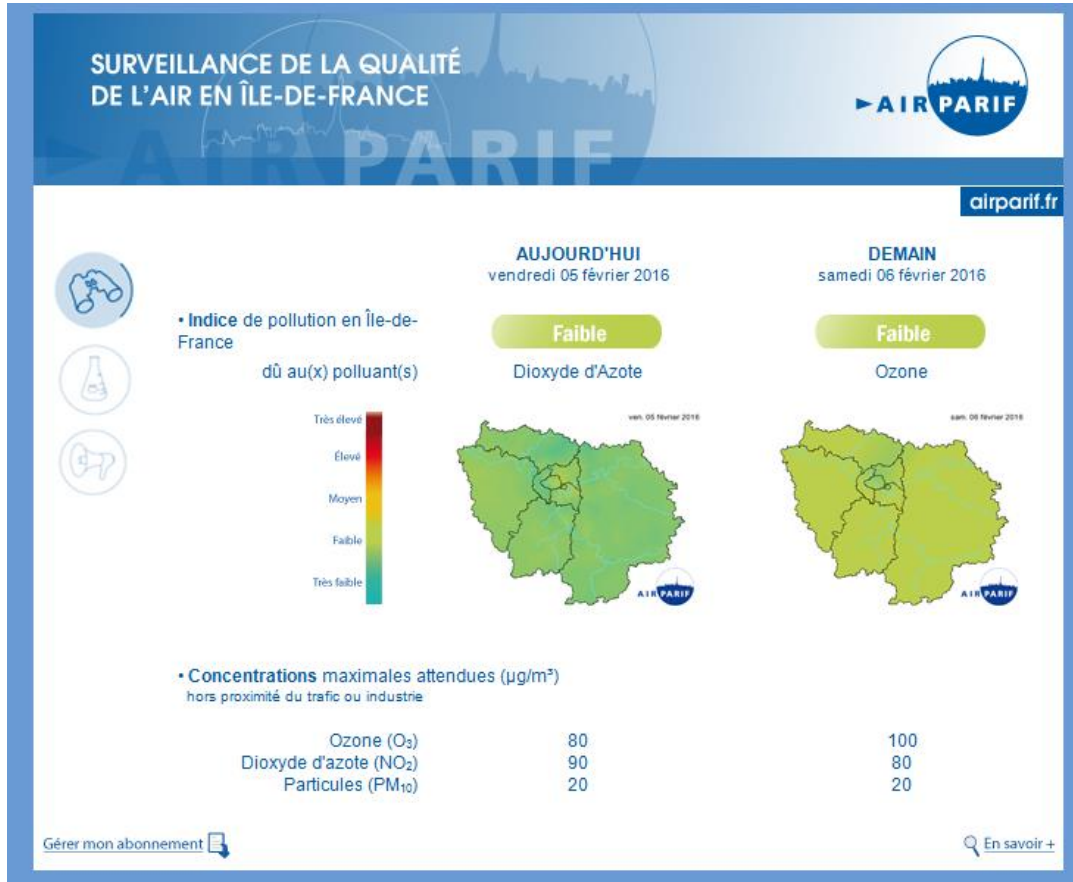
SURVEILLANCE DE LA QUALITÉ DE L'AIR EN ÎLE-DE-FRANCE

AIR PARIF

AIRPARIF

airparif.fr

AUJOURD'HUI
vendredi 05 février 2016

DEMAIN
samedi 06 février 2016

• Indice de pollution en Île-de-France

Faible

Faible

dû au(x) polluant(s)

Dioxyde d'Azote

Ozone

Très élevé
Élevé
Moyen
Faible
Très faible

ven. 05 février 2016

AIRPARIF

sam. 06 février 2016

AIRPARIF

• Concentrations maximales attendues (µg/m³)
hors proximité du trafic ou industrie

| | | |
|---|---|---|
| Ozone ($O_3$) | 80 | 100 |
| Dioxyde d'azote ($NO_2$) | 90 | 80 |
| Particules ($PM_{10}$) | 20 | 20 |

Gérer mon abonnement

En savoir +